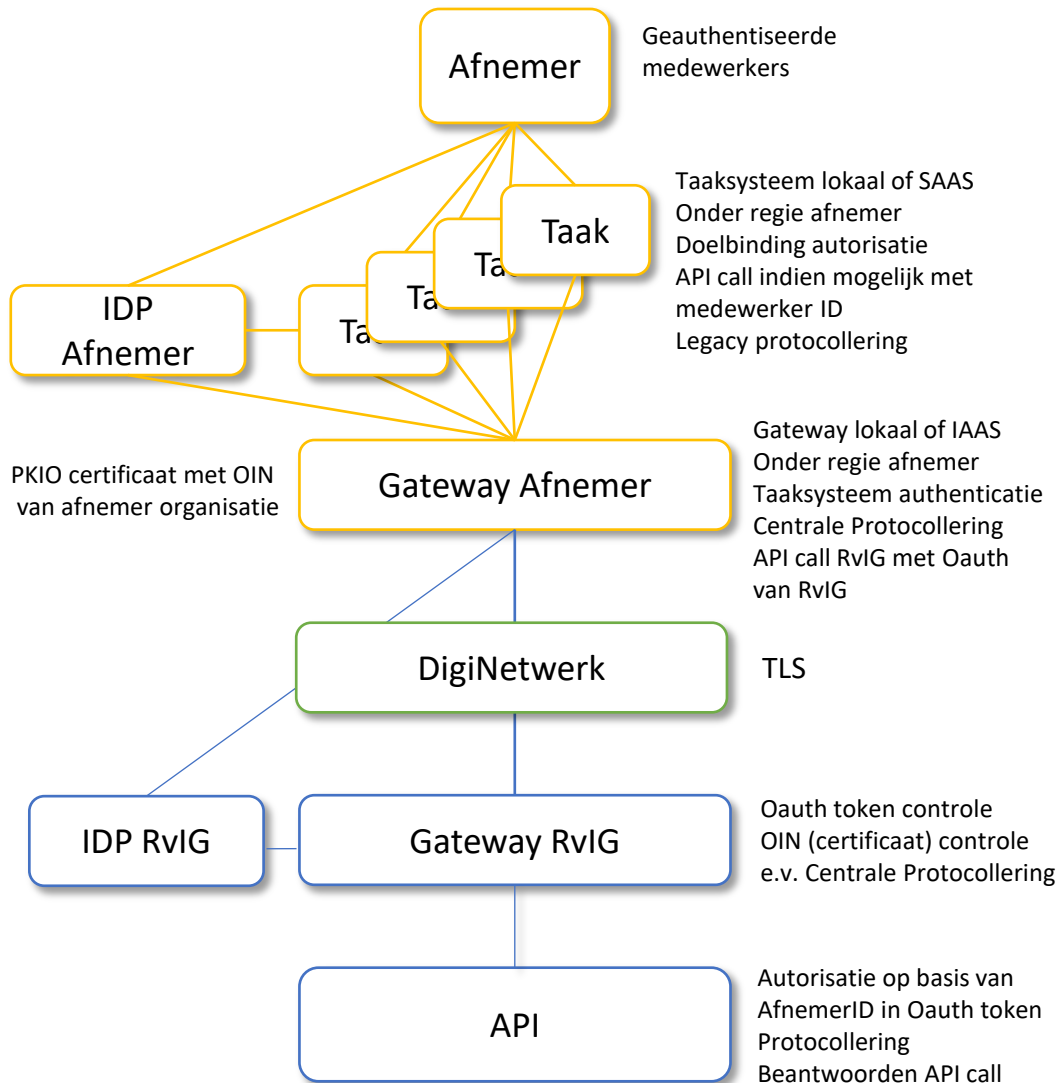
Afnemer

Geauthentiseerde medewerkers

Taak

Taa

Taa

Taa

Taaksysteem lokaal of SAAS
Onder regie afnemer
Doelbinding autorisatie
API call indien mogelijk met medewerker ID
Legacy protocollering

IDP Afnemer

Gateway lokaal of IAAS
Onder regie afnemer
Taaksysteem authenticatie
Centrale Protocollering
API call RvIG met Oauth van RvIG

PKIO certificaat met OIN van afnemer organisatie

Gateway Afnemer

DigiNetwerk

TLS

IDP RvIG

Gateway RvIG

Oauth token controle
OIN (certificaat) controle
e.v. Centrale Protocollering

API

Autorisatie op basis van AfnemerID in Oauth token
Protocollering
Beantwoorden API call